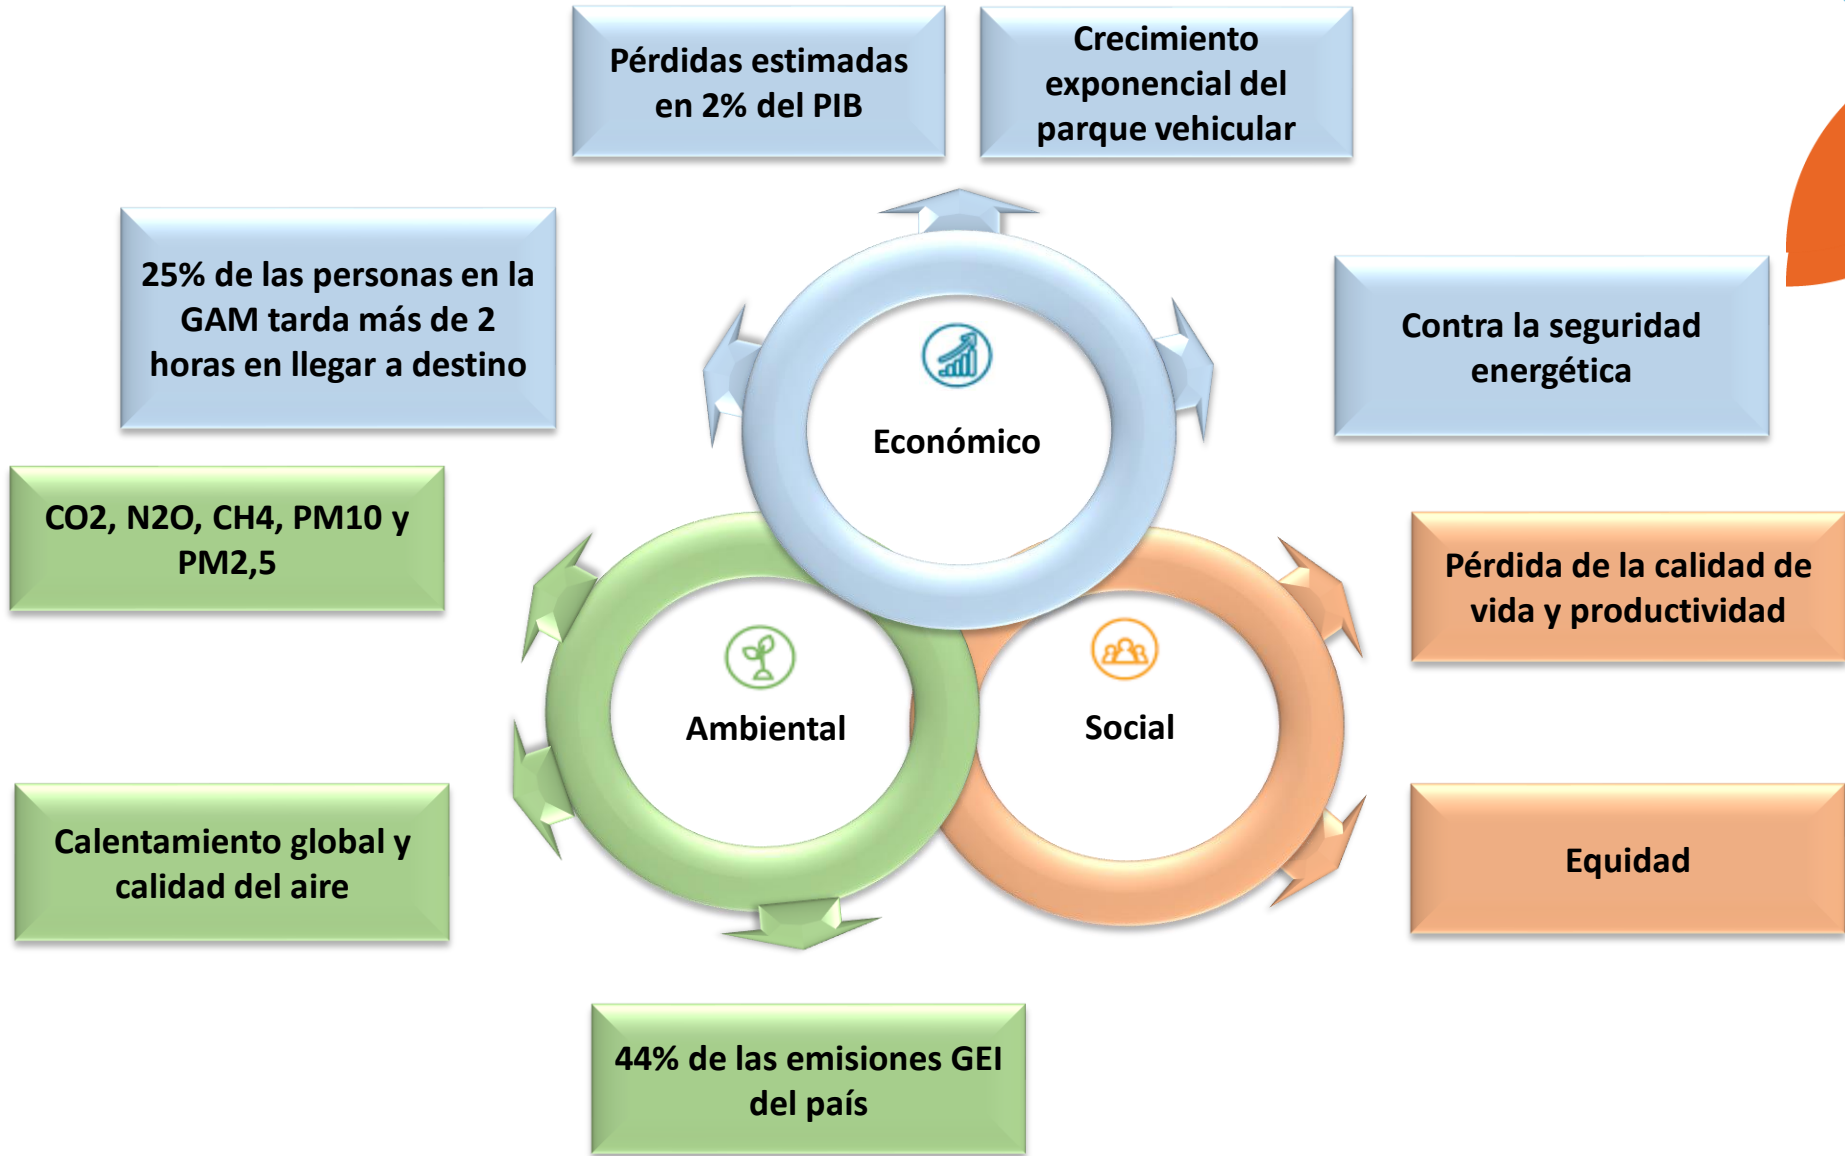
Pérdidas estimadas en 2% del PIB

Crecimiento exponencial del parque vehicular

25% de las personas en la GAM tarda más de 2 horas en llegar a destino

Contra la seguridad energética

Económico

CO2, N2O, CH4, PM10 y PM2,5

Pérdida de la calidad de vida y productividad

Ambiental

Social

Calentamiento global y calidad del aire

Equidad

44% de las emisiones GEI del país